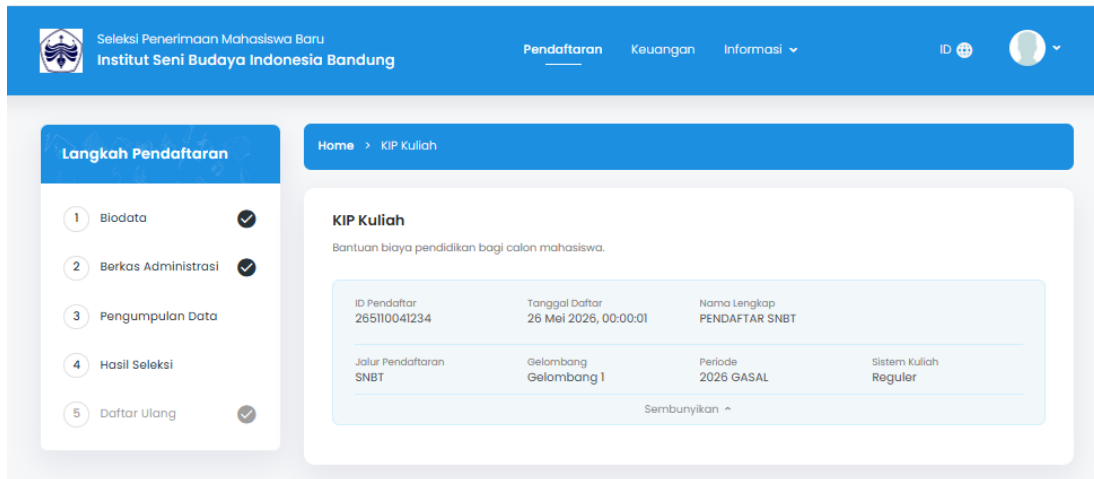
Seleksi Penerimaan Mahasiswa Baru
Institut Seni Budaya Indonesia Bandung

Pendaftaran Keuangan Informasi

ID

Langkah Pendaftaran

1 Biodata
2 Berkas Administrasi
3 Pengumpulan Data
4 Hasil Seleksi
5 Daftar Ulang

Home > KIP Kuliah

KIP Kuliah

Bantuan biaya pendidikan bagi calon mahasiswa.

ID Pendaftar
265110041234

Tanggal Daftar
26 Mei 2026, 00:00:01

Nama Lengkap
PENDAFTAR SNBT

Jalur Pendaftaran
SNBT

Gelombang
Gelombang 1

Periode
2026 GASAL

Sistem Kuliah
Reguler

Sembunyikan